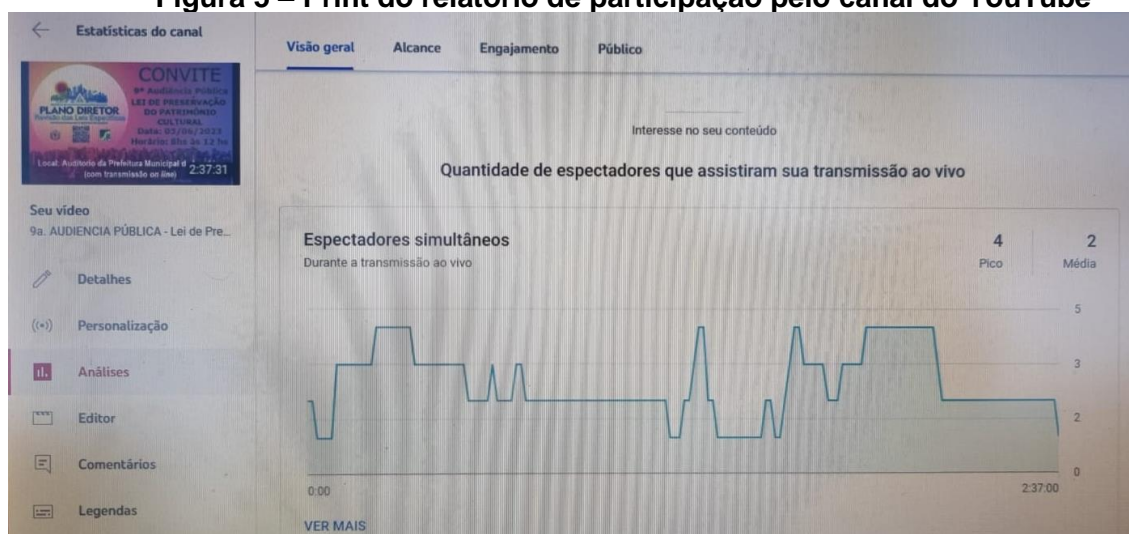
Figura 5 – Print do relatório de participação pelo canal do YouTube

Estatísticas do canal

CONVITE
9ª Audiência Pública
LEI DE PRESERVAÇÃO DO PATRIMÔNIO CULTURAL
PLANO DIRETOR
Data: 05/06/2023
Horário: 8h às 12 hs
Local: Auditório da Prefeitura Municipal d
(com transmissão on line)
2:37:31

Seu vídeo
9a. AUDIENCIA PÚBLICA - Lei de Pre...

Detalhes
Personalização
Análises
Editor
Comentários
Legendas

Visão geral Alcance Engajamento Público

Interesse no seu conteúdo

Quantidade de espectadores que assistiram sua transmissão ao vivo

Espectadores simultâneos
Durante a transmissão ao vivo

4
Pico

2
Média

5
3
2
0

0:00
2:37:00

VER MAIS